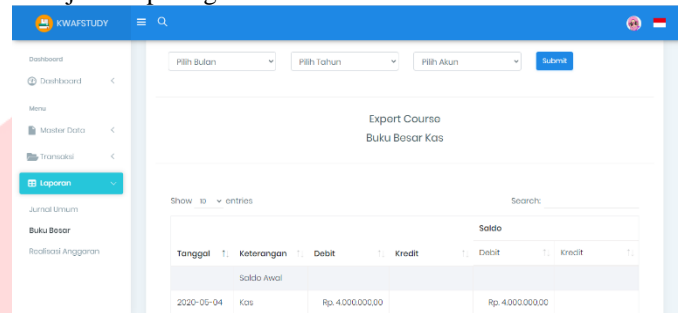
KWAFSTUDY

Dashboard
Dashboard
Menu
Master Data
Transaksi
Laporan
Jurnal Umum
Buku Besar
Realisasi Anggaran

Pilih Bulan
Pilih Tahun
Pilih Akun
Submit

Export Course
Buku Besar Kas

Show 10 entries
Search:

| Tanggal | Keterangan | Debit | Kredit | Saldo Debit | Saldo Kredit |
|---|---|---|---|---|---|
| | Saldo Awal | | | | |
| 2020-05-04 | Kas | Rp. 4.000.000,00 | | Rp. 4.000.000,00 | |